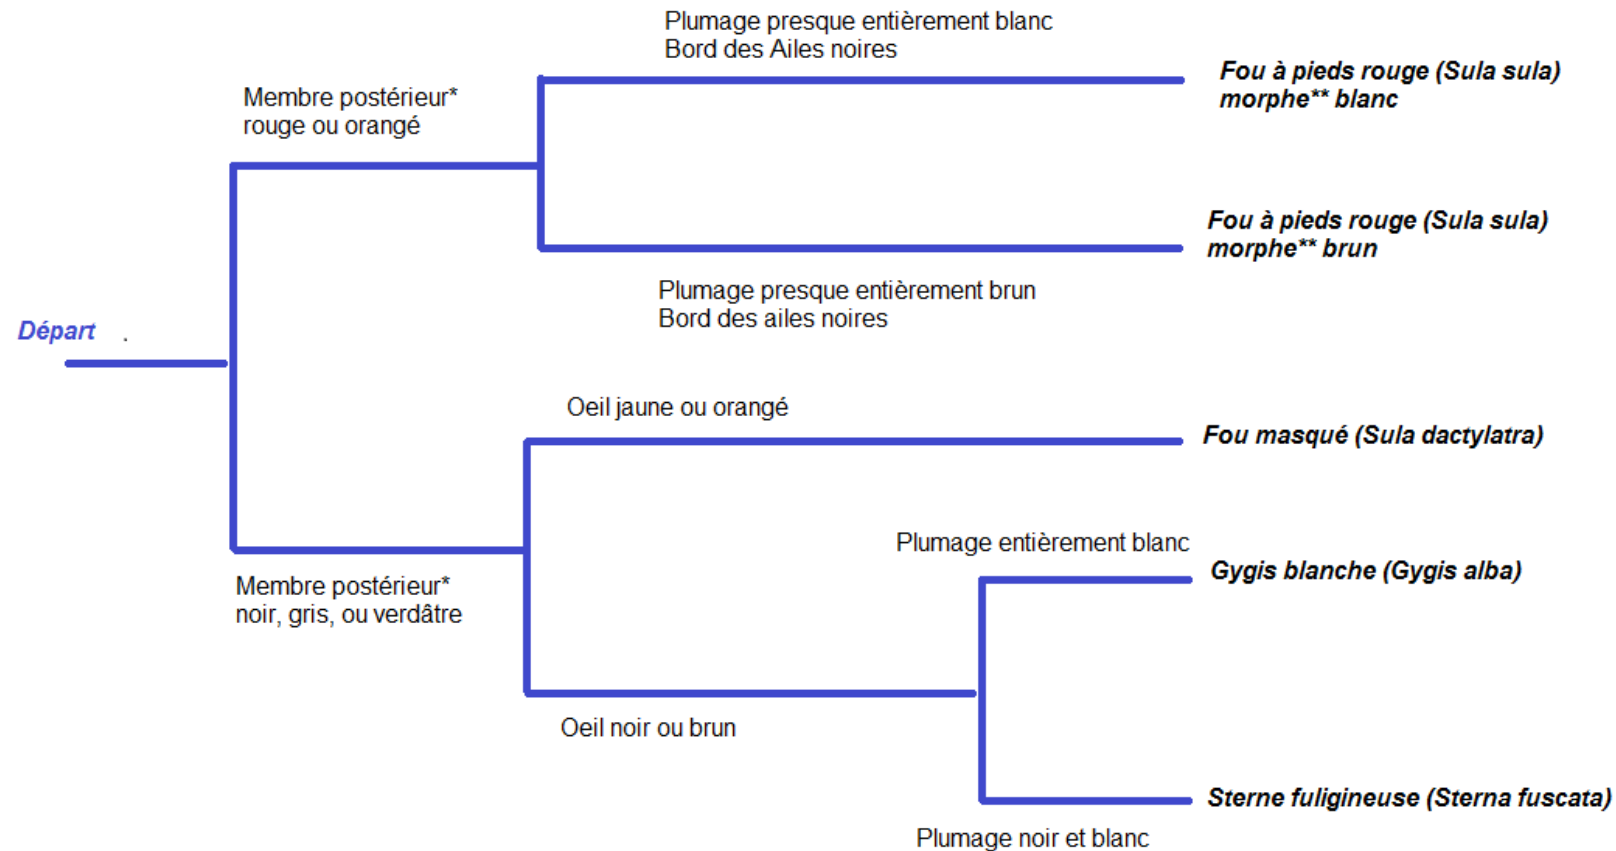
Plumage presque entièrement blanc
Bord des Ailes noires

Membre postérieur*
rouge ou orangé

Fou à pieds rouge (Sula sula)
morphe** blanc

Fou à pieds rouge (Sula sula)
morphe** brun

Plumage presque entièrement brun
Bord des ailes noires

Départ .

Oeil jaune ou orangé

Fou masqué (Sula dactylatra)

Plumage entièrement blanc

Gygis blanche (Gygis alba)

Membre postérieur*
noir, gris, ou verdâtre

Oeil noir ou brun

Sterne fuligineuse (Sterna fuscata)

Plumage noir et blanc